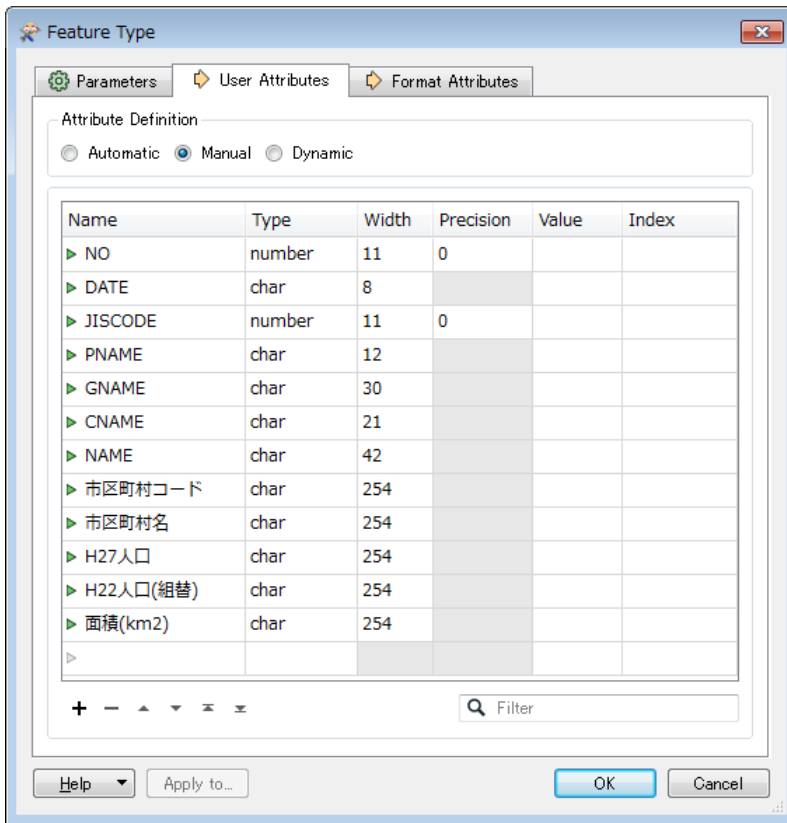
Feature Type

Parameters | User Attributes | Format Attributes

Attribute Definition

Automatic  Manual  Dynamic

| Name | Type | Width | Precision | Value | Index |
|---|---|---|---|---|---|
| NO | number | 11 | 0 | | |
| DATE | char | 8 | | | |
| JISCODE | number | 11 | 0 | | |
| PNAME | char | 12 | | | |
| GNAME | char | 30 | | | |
| CNAME | char | 21 | | | |
| NAME | char | 42 | | | |
| 市区町村コード | char | 254 | | | |
| 市区町村名 | char | 254 | | | |
| H27人口 | char | 254 | | | |
| H22人口(組替) | char | 254 | | | |
| 面積(km2) | char | 254 | | | |
| | | | | | |

Filter

Help | Apply to... | OK | Cancel